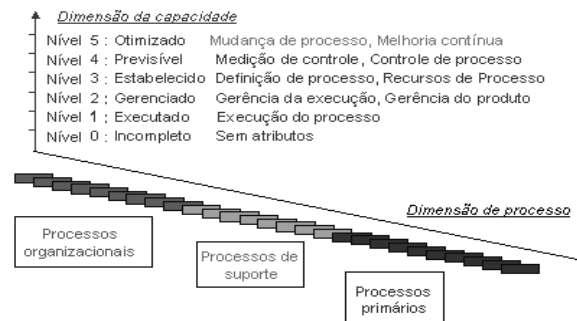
Dimensão da capacidade

Nível 5 : Otimizado Mudança de processo, Melhoria contínua

Nível 4 : Previsível Medição de controle, Controle de processo

Nível 3 : Estabelecido Definição de processo, Recursos de Processo

Nível 2 : Gerenciado Gerência da execução, Gerência do produto

Nível 1 : Executado Execução do processo

Nível 0 : Incompleto Sem atributos

Dimensão de processo

Processos organizacionais

Processos de suporte

Processos primários